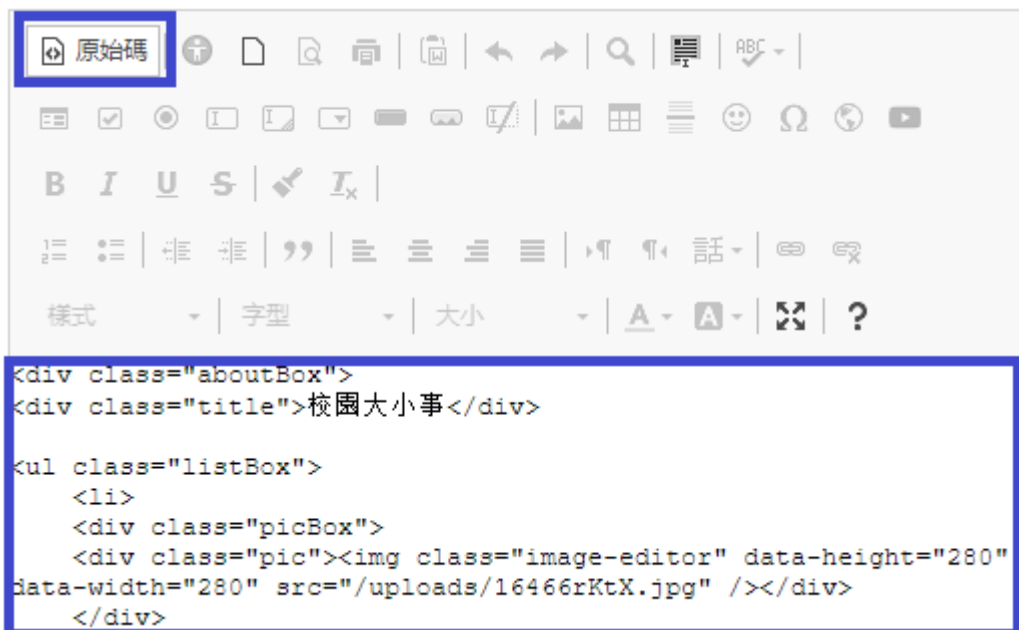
原始碼

ABC

B I U S $T_x$

話

樣式 字型 大小 A A ?

<div class="aboutBox">
<div class="title">校園大小事</div>

<ul class="listBox">
<li>
<div class="picBox">
<div class="pic"><img class="image-editor" data-height="280" data-width="280" src="/uploads/16466rKtX.jpg" /></div>
</div>